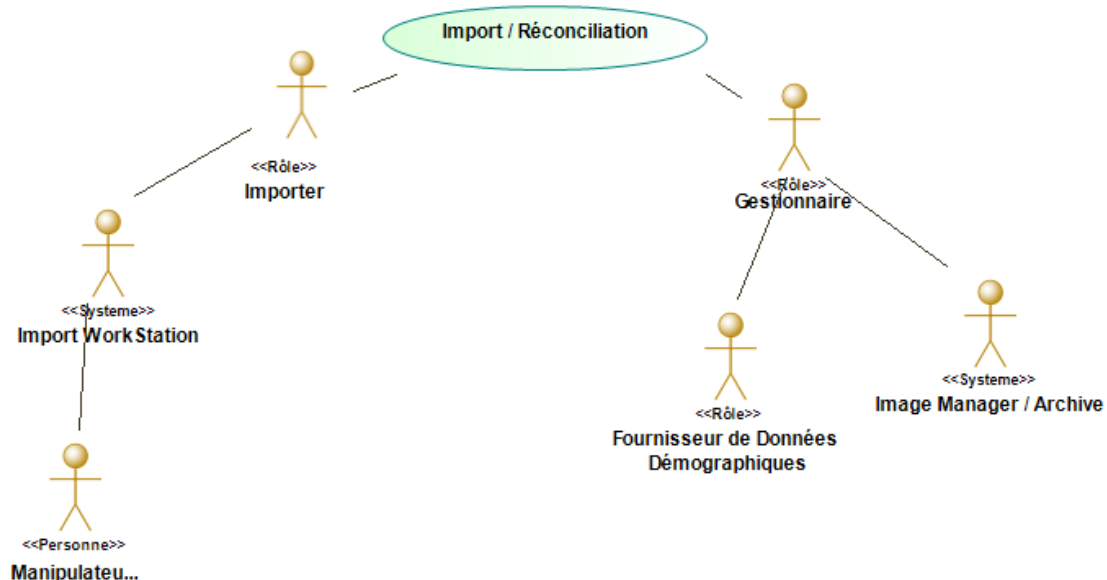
Import / Réconciliation

<<Rôle>>
Importer

<<Rôle>>
Gestionnaire

<<Systeme>>
Import WorkStation

<<Rôle>>
Fournisseur de Données Démographiques

<<Systeme>>
Image Manager / Archive

<<Personne>>
Manipulateu...